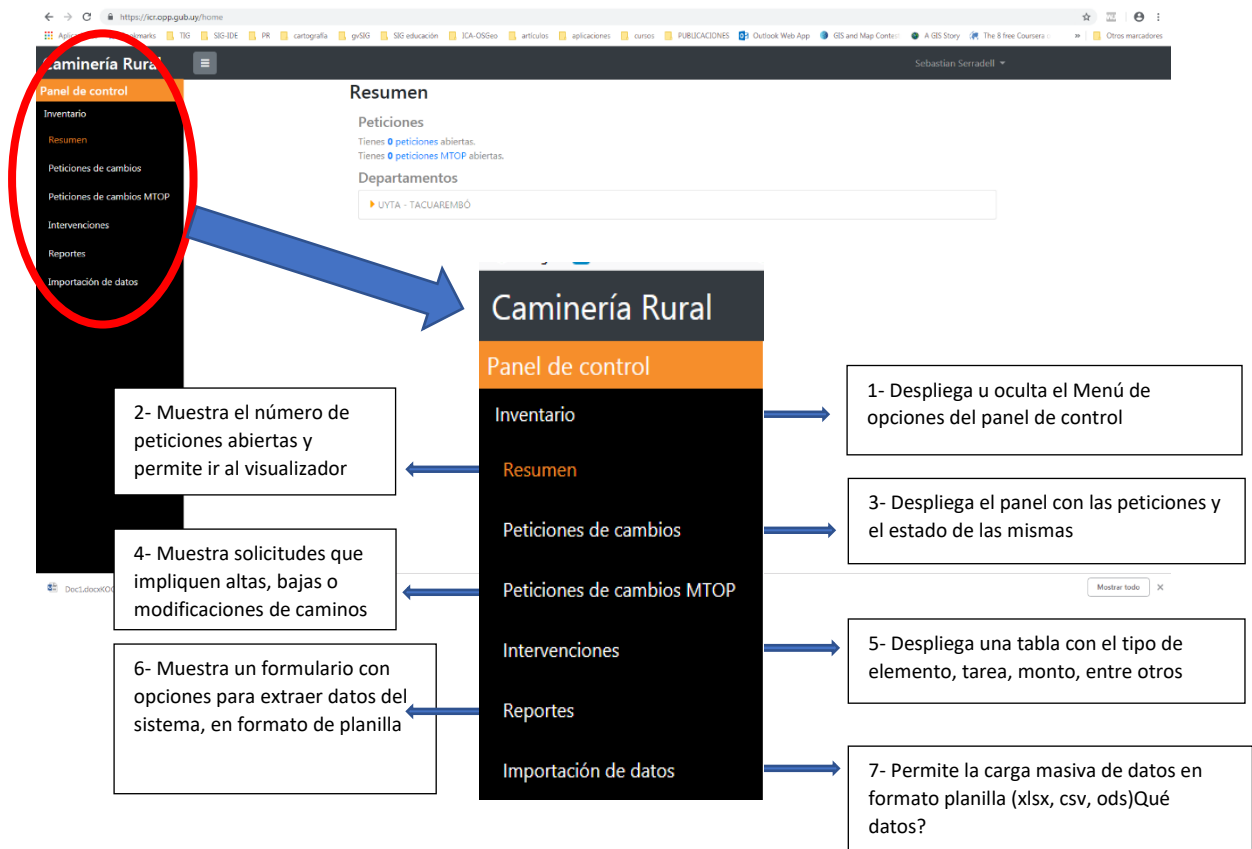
https://icr.opp.gub.uy/home

Apl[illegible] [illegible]marks TIG SIG-IDE PR cartografía gvSIG SIG educación ICA-OSGeo artículos aplicaciones cursos PUBLICACIONES Outlook Web App GIS and Map Contest A GIS Story The 8 free Coursera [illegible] » Otros marcadores

Caminería Rural

Sebastian Serradell

Panel de control

Inventario

Resumen

Peticiones de cambios

Peticiones de cambios MTOP

Intervenciones

Reportes

Importación de datos

Resumen

Peticiones

Tienes 0 peticiones abiertas.

Tienes 0 peticiones MTOP abiertas.

Departamentos

UYTA - TACUAREMBÓ

Doc1.docxKO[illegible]

Mostrar todo

Caminería Rural

Panel de control

Inventario

Resumen

Peticiones de cambios

Peticiones de cambios MTOP

Intervenciones

Reportes

Importación de datos

1- Despliega u oculta el Menú de opciones del panel de control

2- Muestra el número de peticiones abiertas y permite ir al visualizador

3- Despliega el panel con las peticiones y el estado de las mismas

4- Muestra solicitudes que impliquen altas, bajas o modificaciones de caminos

5- Despliega una tabla con el tipo de elemento, tarea, monto, entre otros

6- Muestra un formulario con opciones para extraer datos del sistema, en formato de planilla

7- Permite la carga masiva de datos en formato planilla (xlsx, csv, ods)Qué datos?